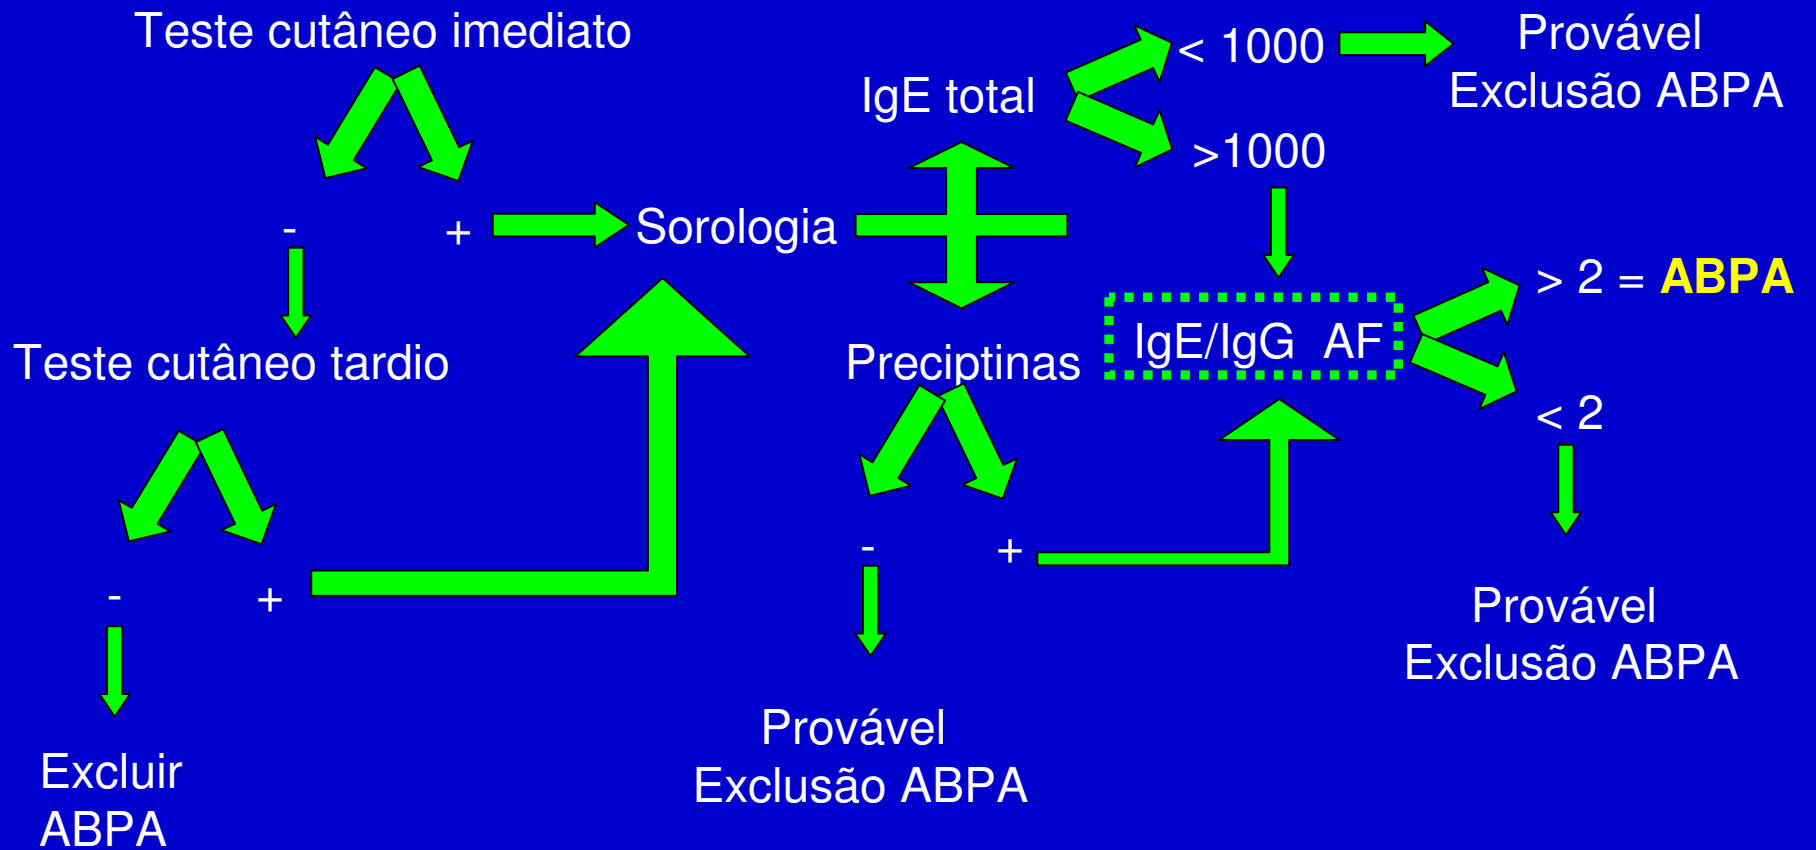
Teste cutâneo imediato

- +

Sorologia

IgE total

< 1000

Provável
Exclusão ABPA

>1000

Teste cutâneo tardio

Preciptinas

IgE/IgG AF

> 2 = ABPA

< 2

- +

- +

Provável
Exclusão ABPA

Excluir
ABPA

Provável
Exclusão ABPA